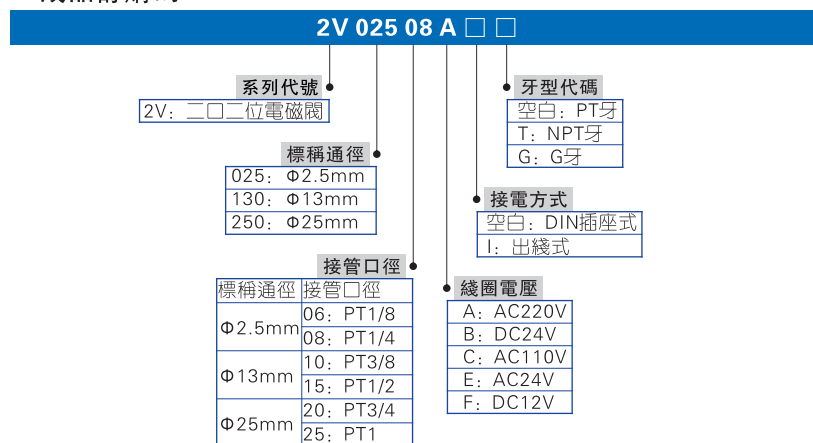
2V 025 08 A □ □

系列代號
2V：二口二位電磁閥

標稱通徑
| 025：Φ2.5mm |
|---|
| 130：Φ13mm |
| 250：Φ25mm |

接管口徑
| 標稱通徑 | 接管口徑 |
|---|---|
| Φ2.5mm | 06：PT1/8 |
| | 08：PT1/4 |
| Φ13mm | 10：PT3/8 |
| | 15：PT1/2 |
| Φ25mm | 20：PT3/4 |
| | 25：PT1 |

牙型代碼
| 空白：PT牙 |
|---|
| T：NPT牙 |
| G：G牙 |

接電方式
| 空白：DIN插座式 |
|---|
| I：出綫式 |

綫圈電壓
| A：AC220V |
|---|
| B：DC24V |
| C：AC110V |
| E：AC24V |
| F：DC12V |